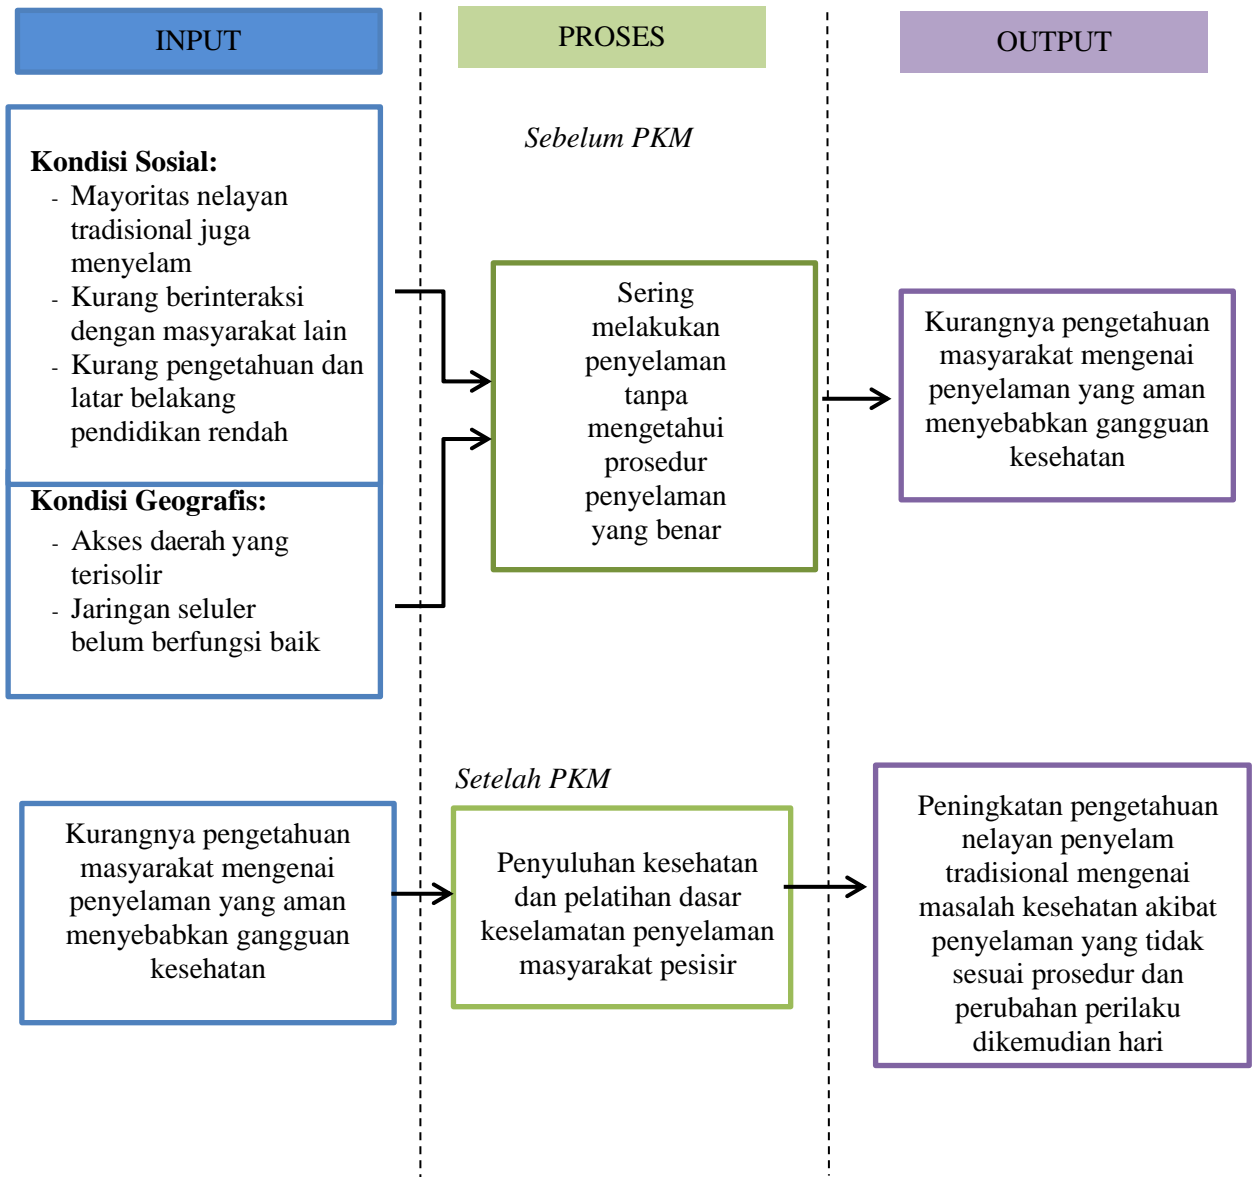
INPUT

PROSES

OUTPUT

Sebelum PKM

**Kondisi Sosial:**
- Mayoritas nelayan tradisional juga menyelam
- Kurang berinteraksi dengan masyarakat lain
- Kurang pengetahuan dan latar belakang pendidikan rendah

**Kondisi Geografis:**
- Akses daerah yang terisolir
- Jaringan seluler belum berfungsi baik

Sering melakukan penyelaman tanpa mengetahui prosedur penyelaman yang benar

Kurangnya pengetahuan masyarakat mengenai penyelaman yang aman menyebabkan gangguan kesehatan

Setelah PKM

Kurangnya pengetahuan masyarakat mengenai penyelaman yang aman menyebabkan gangguan kesehatan

Penyuluhan kesehatan dan pelatihan dasar keselamatan penyelaman masyarakat pesisir

Peningkatan pengetahuan nelayan penyelam tradisional mengenai masalah kesehatan akibat penyelaman yang tidak sesuai prosedur dan perubahan perilaku dikemudian hari